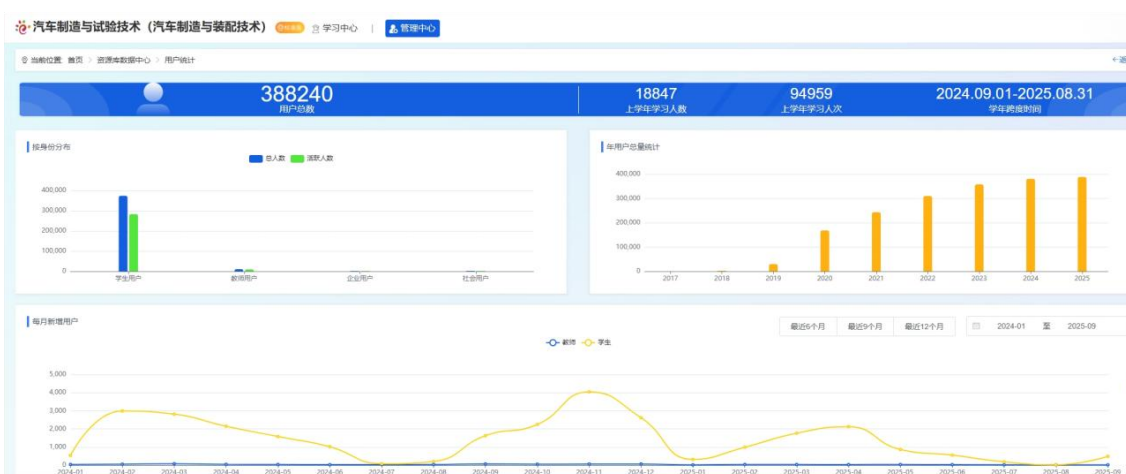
汽车制造与试验技术（汽车制造与装配技术） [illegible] 学习中心 | 管理中心

当前位置 首页 > 资源库数据中心 > 用户统计

←返

388240
用户总数

18847
上学年学习人数

94959
上学年学习人次

2024.09.01-2025.08.31
学年跨度时间

按身份分布

总人数 活跃人数

400,000
300,000
200,000
100,000
0

学生用户 教师用户 企业用户 社会用户

年用户总量统计

400,000
300,000
200,000
100,000
0

2017 2018 2019 2020 2021 2022 2023 2024 2025

每月新增用户

最近6个月 最近9个月 最近12个月 2024-01 至 2025-09

教师 学生

5,000
4,000
3,000
2,000
1,000
0

2024-01 2024-02 2024-03 2024-04 2024-05 2024-06 2024-07 2024-08 2024-09 2024-10 2024-11 2024-12 2025-01 2025-02 2025-03 2025-04 2025-05 2025-06 2025-07 2025-08 2025-09